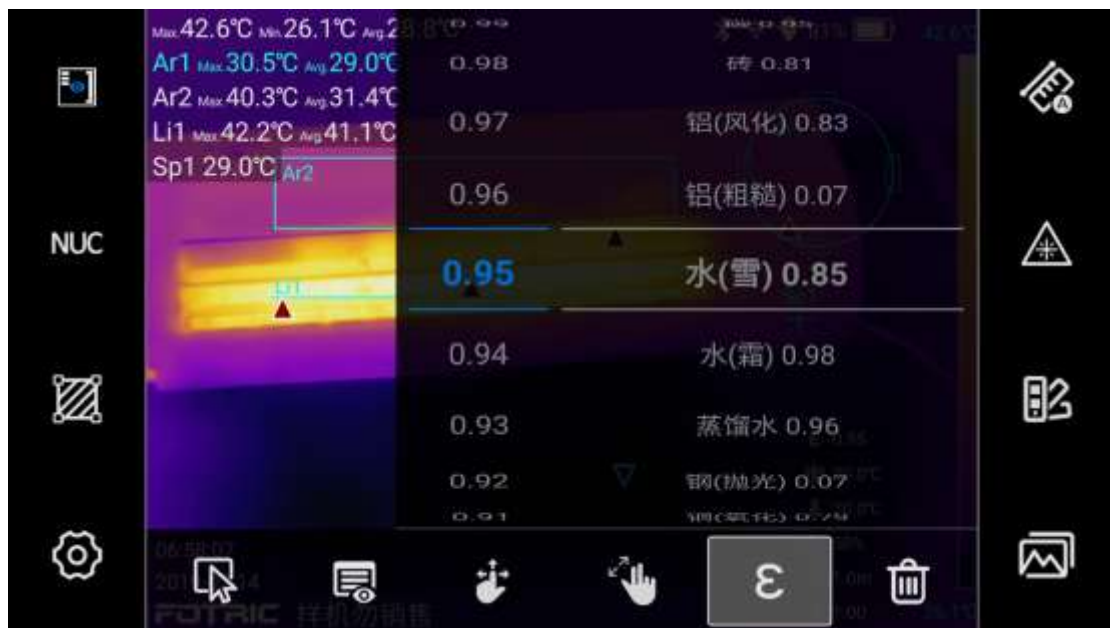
Max 42.6℃ Min 26.1℃ Avg 2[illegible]
Ar1 Max 30.5℃ Avg 29.0℃
Ar2 Max 40.3℃ Avg 31.4℃
Li1 Max 42.2℃ Avg 41.1℃
Sp1 29.0℃

Ar2
Li1

NUC

| 0.98 | 砖 0.81 |
|---|---|
| 0.97 | 铝(风化) 0.83 |
| 0.96 | 铝(粗糙) 0.07 |
| 0.95 | 水(雪) 0.85 |
| 0.94 | 水(霜) 0.98 |
| 0.93 | 蒸馏水 0.96 |
| 0.92 | 钢(抛光) 0.07 |
| 0.91 | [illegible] |

06:58:07
201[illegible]14
FOTRIC 样机勿销售

ε